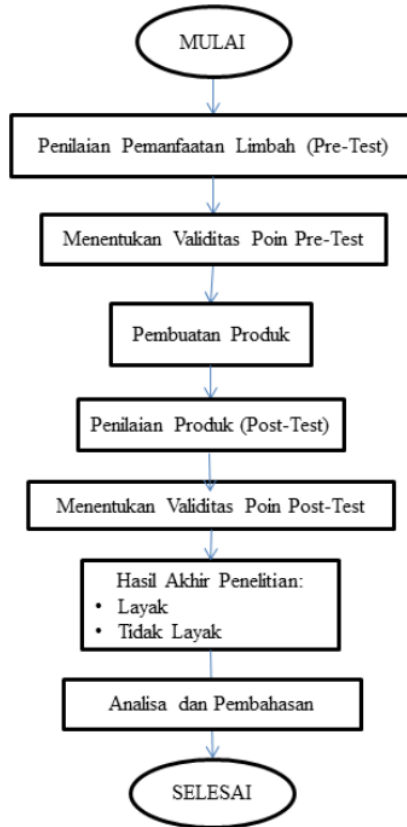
MULAI

Penilaian Pemanfaatan Limbah (Pre-Test)

Menentukan Validitas Poin Pre-Test

Pembuatan Produk

Penilaian Produk (Post-Test)

Menentukan Validitas Poin Post-Test

Hasil Akhir Penelitian:
• Layak
• Tidak Layak

Analisa dan Pembahasan

SELESAI